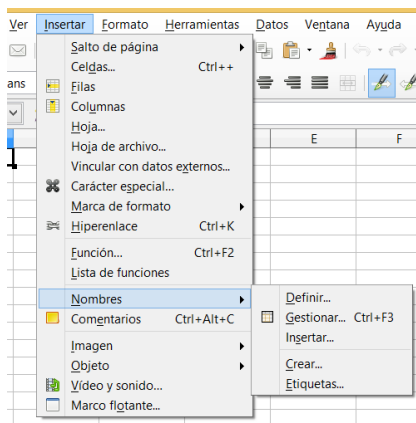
Ver Insertar Formato Herramientas Datos Ventana Ayuda

ans

E F

Salto de página
Celdas... Ctrl++
Filas
Columnas
Hoja...
Hoja de archivo...
Vincular con datos externos...
Carácter especial...
Marca de formato
Hiperenlace Ctrl+K
Función... Ctrl+F2
Lista de funciones
Nombres
Comentarios Ctrl+Alt+C
Imagen
Objeto
Vídeo y sonido...
Marco flotante...

Definir...
Gestionar... Ctrl+F3
Insertar...
Crear...
Etiquetas...